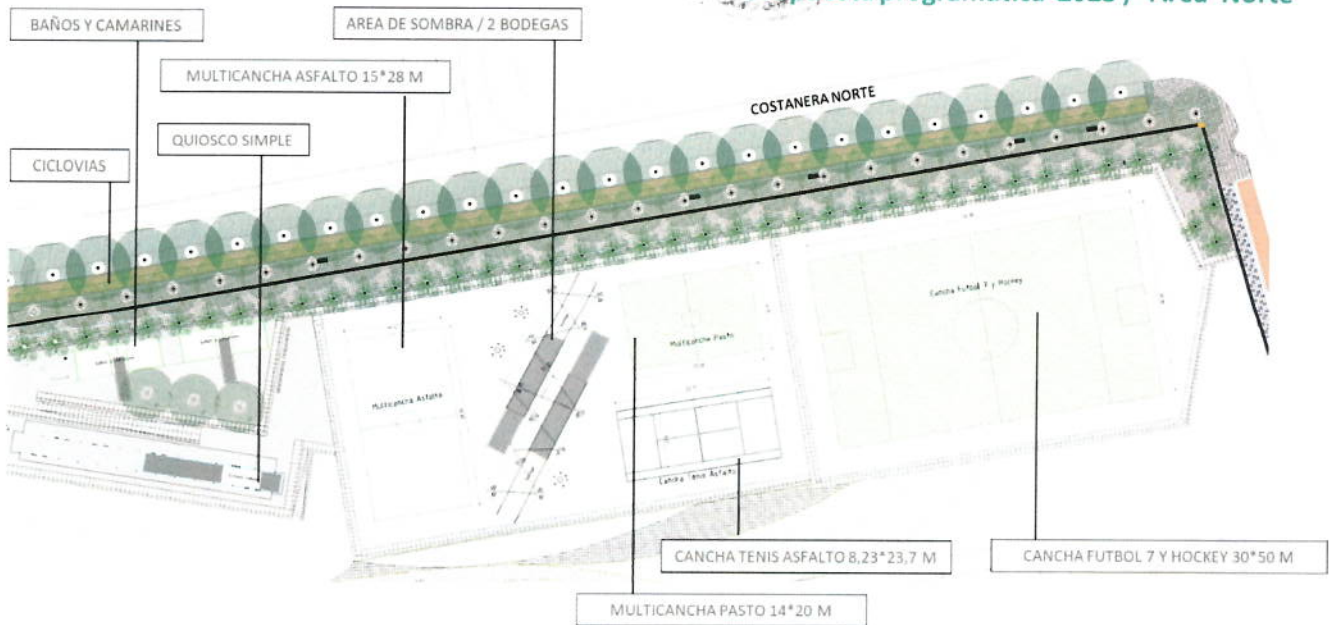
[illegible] programática 2023 / Área Norte

BAÑOS Y CAMARINES

AREA DE SOMBRA / 2 BODEGAS

MULTICANCHA ASFALTO 15*28 M

COSTANERA NORTE

QUIOSCO SIMPLE

CICLOVIAS

Cancha Futbol 7 y Hockey

Multicancha Pasto

Multicancha Asfalto

Cancha Tenis Asfalto

CANCHA TENIS ASFALTO 8,23*23,7 M

CANCHA FUTBOL 7 Y HOCKEY 30*50 M

MULTICANCHA PASTO 14*20 M